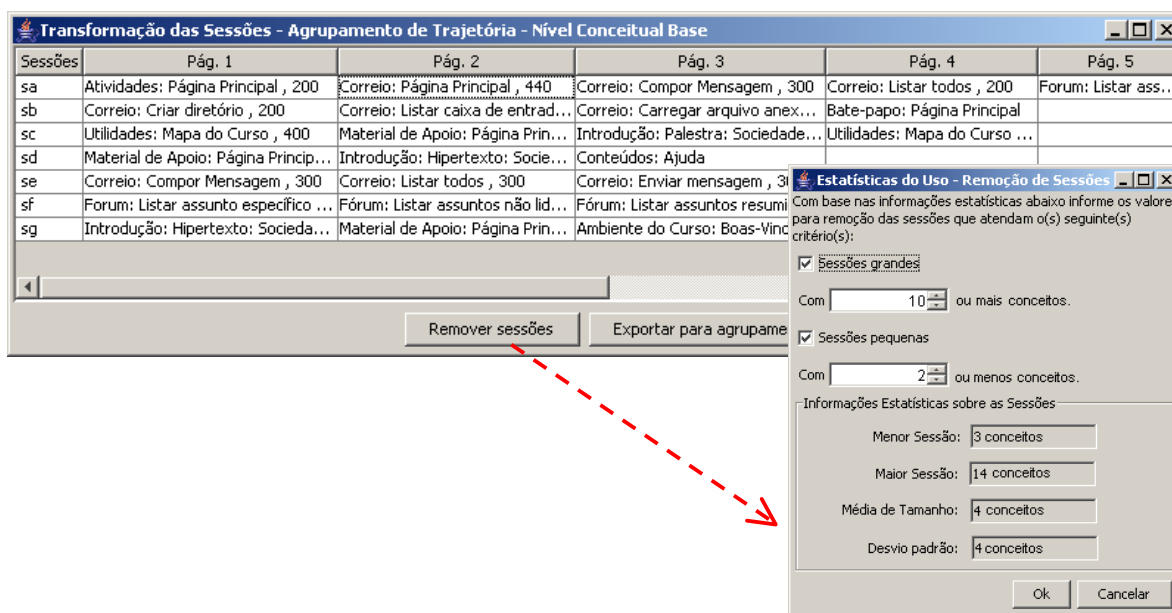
Transformação das Sessões - Agrupamento de Trajetória - Nível Conceitual Base

| Sessões | Pág. 1 | Pág. 2 | Pág. 3 | Pág. 4 | Pág. 5 |
|---|---|---|---|---|---|
| sa | Atividades: Página Principal , 200 | Correio: Página Principal , 440 | Correio: Compor Mensagem , 300 | Correio: Listar todos , 200 | Forum: Listar ass... |
| sb | Correio: Criar diretório , 200 | Correio: Listar caixa de entrad... | Correio: Carregar arquivo anex... | Bate-papo: Página Principal | |
| sc | Utilidades: Mapa do Curso , 400 | Material de Apoio: Página Prin... | Introdução: Palestra: Sociedade... | Utilidades: Mapa do Curso ... | |
| sd | Material de Apoio: Página Princip... | Introdução: Hipertexto: Socie... | Conteúdos: Ajuda | | |
| se | Correio: Compor Mensagem , 300 | Correio: Listar todos , 300 | Correio: Enviar mensagem , 3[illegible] | | |
| sf | Forum: Listar assunto específico ... | Fórum: Listar assuntos não lid... | Fórum: Listar assuntos resumi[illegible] | | |
| sg | Introdução: Hipertexto: Socieda... | Material de Apoio: Página Prin... | Ambiente do Curso: Boas-Vinc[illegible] | | |

Remover sessões
Exportar para agrupame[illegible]

Estatísticas do Uso - Remoção de Sessões

Com base nas informações estatísticas abaixo informe os valore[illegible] para remoção das sessões que atendam o(s) seguinte(s) critério(s):

Sessões grandes
Com 10 ou mais conceitos.

Sessões pequenas
Com 2 ou menos conceitos.

Informações Estatísticas sobre as Sessões
Menor Sessão: 3 conceitos
Maior Sessão: 14 conceitos
Média de Tamanho: 4 conceitos
Desvio padrão: 4 conceitos

Ok
Cancelar